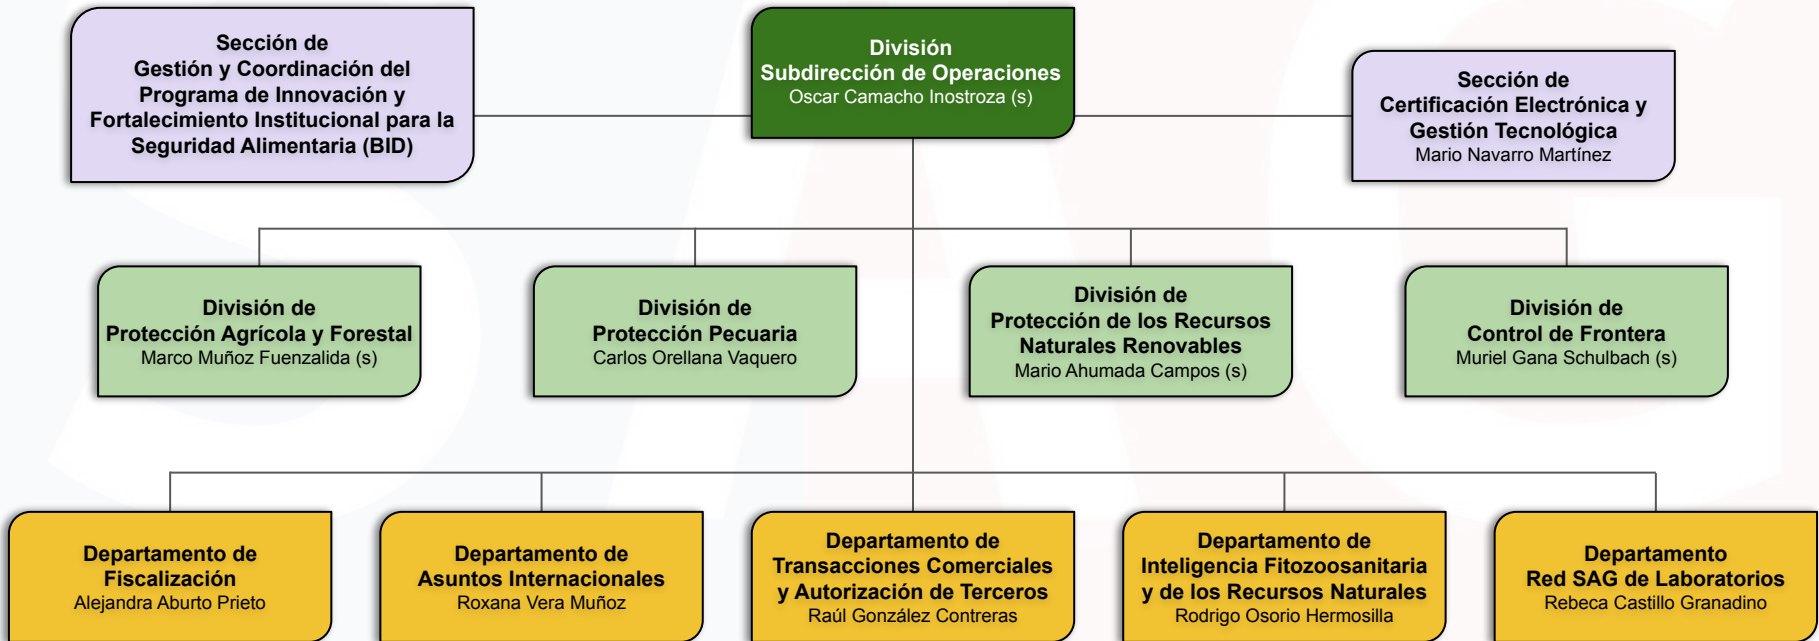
Sección de Gestión y Coordinación del Programa de Innovación y Fortalecimiento Institucional para la Seguridad Alimentaria (BID)

División Subdirección de Operaciones
Oscar Camacho Inostroza (s)

Sección de Certificación Electrónica y Gestión Tecnológica
Mario Navarro Martínez

División de Protección Agrícola y Forestal
Marco Muñoz Fuenzalida (s)

División de Protección Pecuaria
Carlos Orellana Vaquero

División de Protección de los Recursos Naturales Renovables
Mario Ahumada Campos (s)

División de Control de Frontera
Muriel Gana Schulbach (s)

Departamento de Fiscalización
Alejandra Aburto Prieto

Departamento de Asuntos Internacionales
Roxana Vera Muñoz

Departamento de Transacciones Comerciales y Autorización de Terceros
Raúl González Contreras

Departamento de Inteligencia Fitozoosanitaria y de los Recursos Naturales
Rodrigo Osorio Hermosilla

Departamento Red SAG de Laboratorios
Rebeca Castillo Granadino